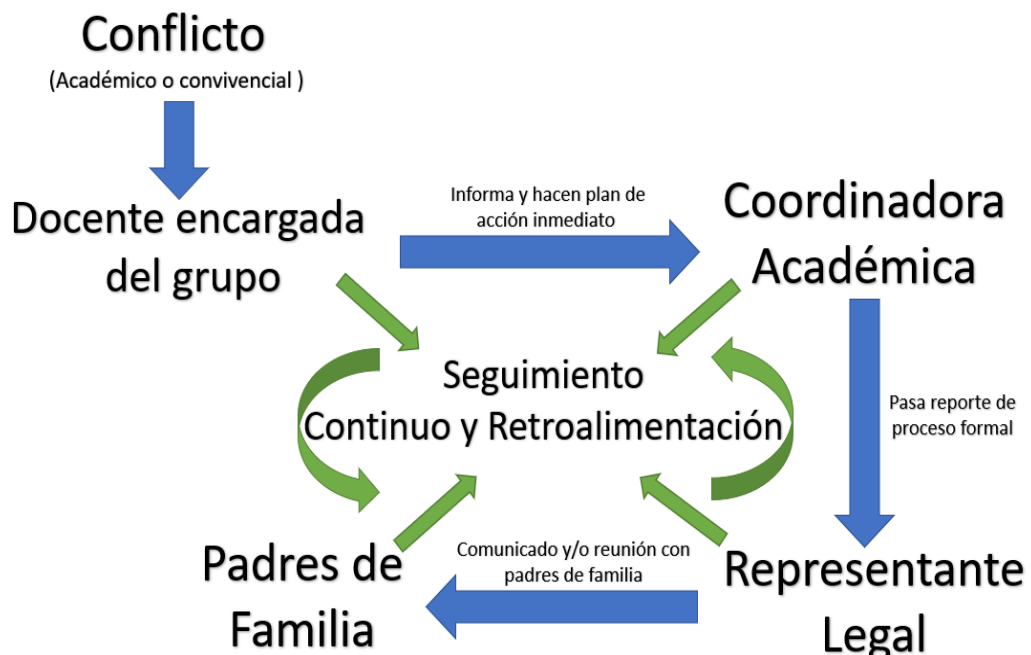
Conflicto
(Académico o convivencial )

Docente encargada del grupo

Informa y hacen plan de acción inmediato

Coordinadora Académica

Seguimiento
Continuo y Retroalimentación

Pasa reporte de proceso formal

Padres de Familia

Comunicado y/o reunión con padres de familia

Representante Legal